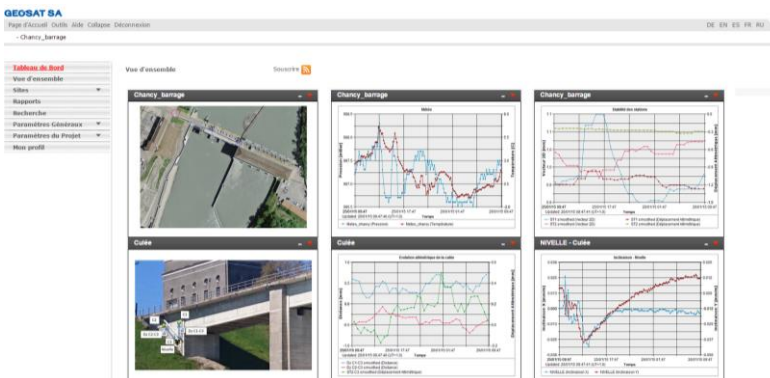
GEOSAT SA

Page d'Accueil Outils Aide Collapse Déconnexion

DE EN ES FR RU

- Chancy_barrage

Tableau de Bord

Vue d'ensemble

Sites

Rapports

Recherche

Paramètres Généraux

Paramètres du Projet

Mon profil

Vue d'ensemble

Souscrire

Chancy_barrage

Chancy_barrage

Météo

Chancy_barrage

Stabilité des stations

Culée

Culée

Evolution altimétrique de la culée

NIVELLE - Culée

Inclinaison - Nivelle